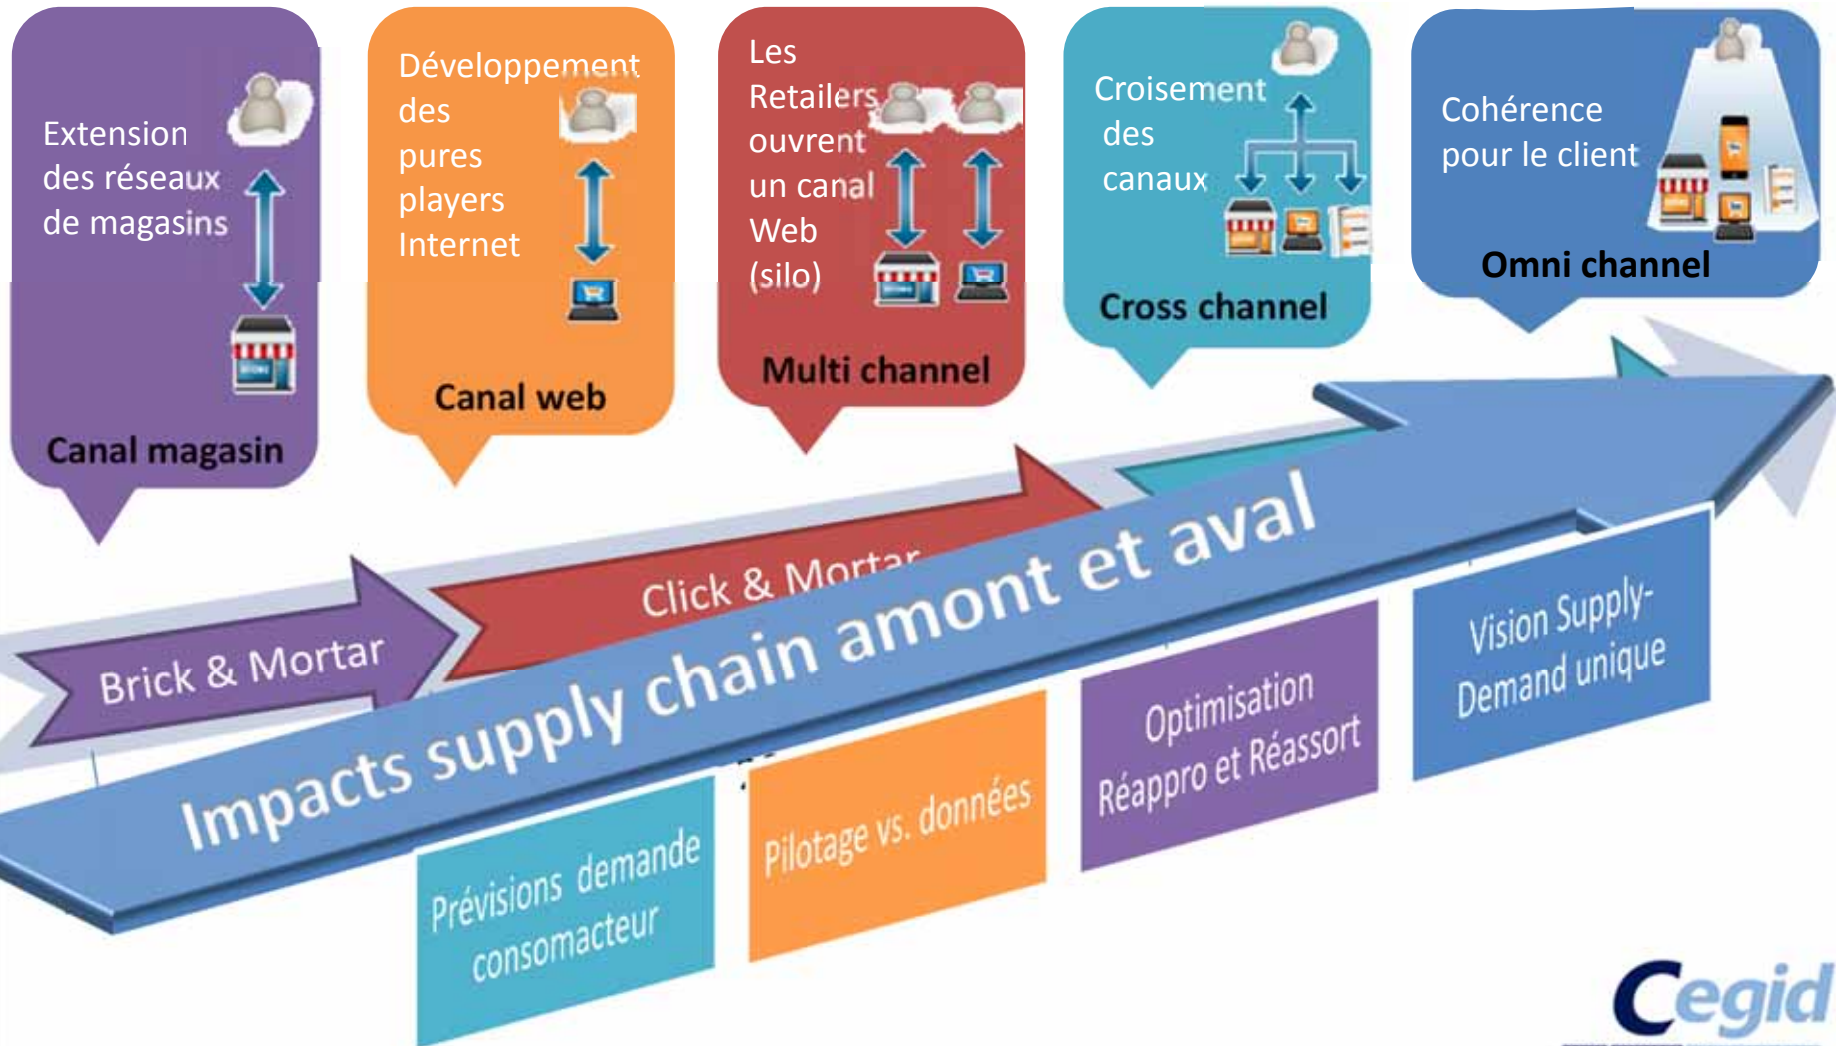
Extension des réseaux de magasins

Canal magasin

Développement des pures players Internet

Canal web

Les Retailers ouvrent un canal Web (silo)

Multi channel

Croisement des canaux

Cross channel

Cohérence pour le client

Omni channel

Brick & Mortar

Click & Mortar

Impacts supply chain amont et aval

Prévisions demande consomacteur

Pilotage vs. données

Optimisation Réappro et Réassort

Vision Supply-Demand unique

Cegid